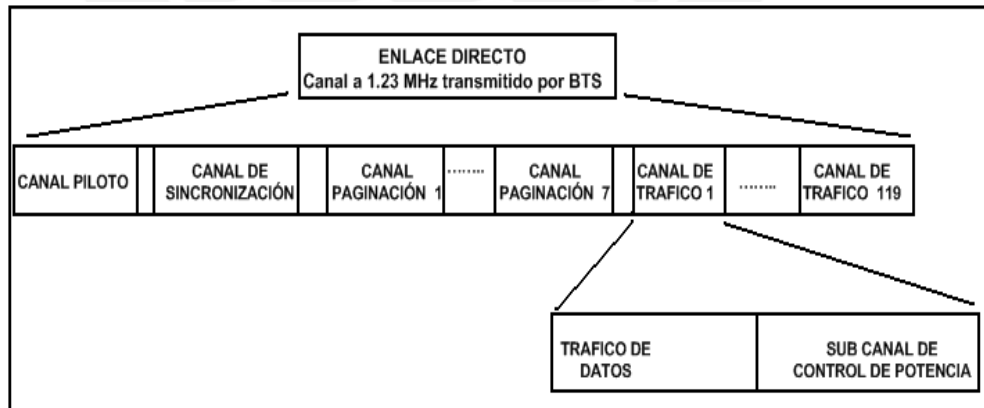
ENLACE DIRECTO
Canal a 1.23 MHz transmitido por BTS

CANAL PILOTO

CANAL DE SINCRONIZACIÓN

CANAL PAGINACIÓN 1

........

CANAL PAGINACIÓN 7

CANAL DE TRAFICO 1

........

CANAL DE TRAFICO 119

TRAFICO DE DATOS

SUB CANAL DE CONTROL DE POTENCIA